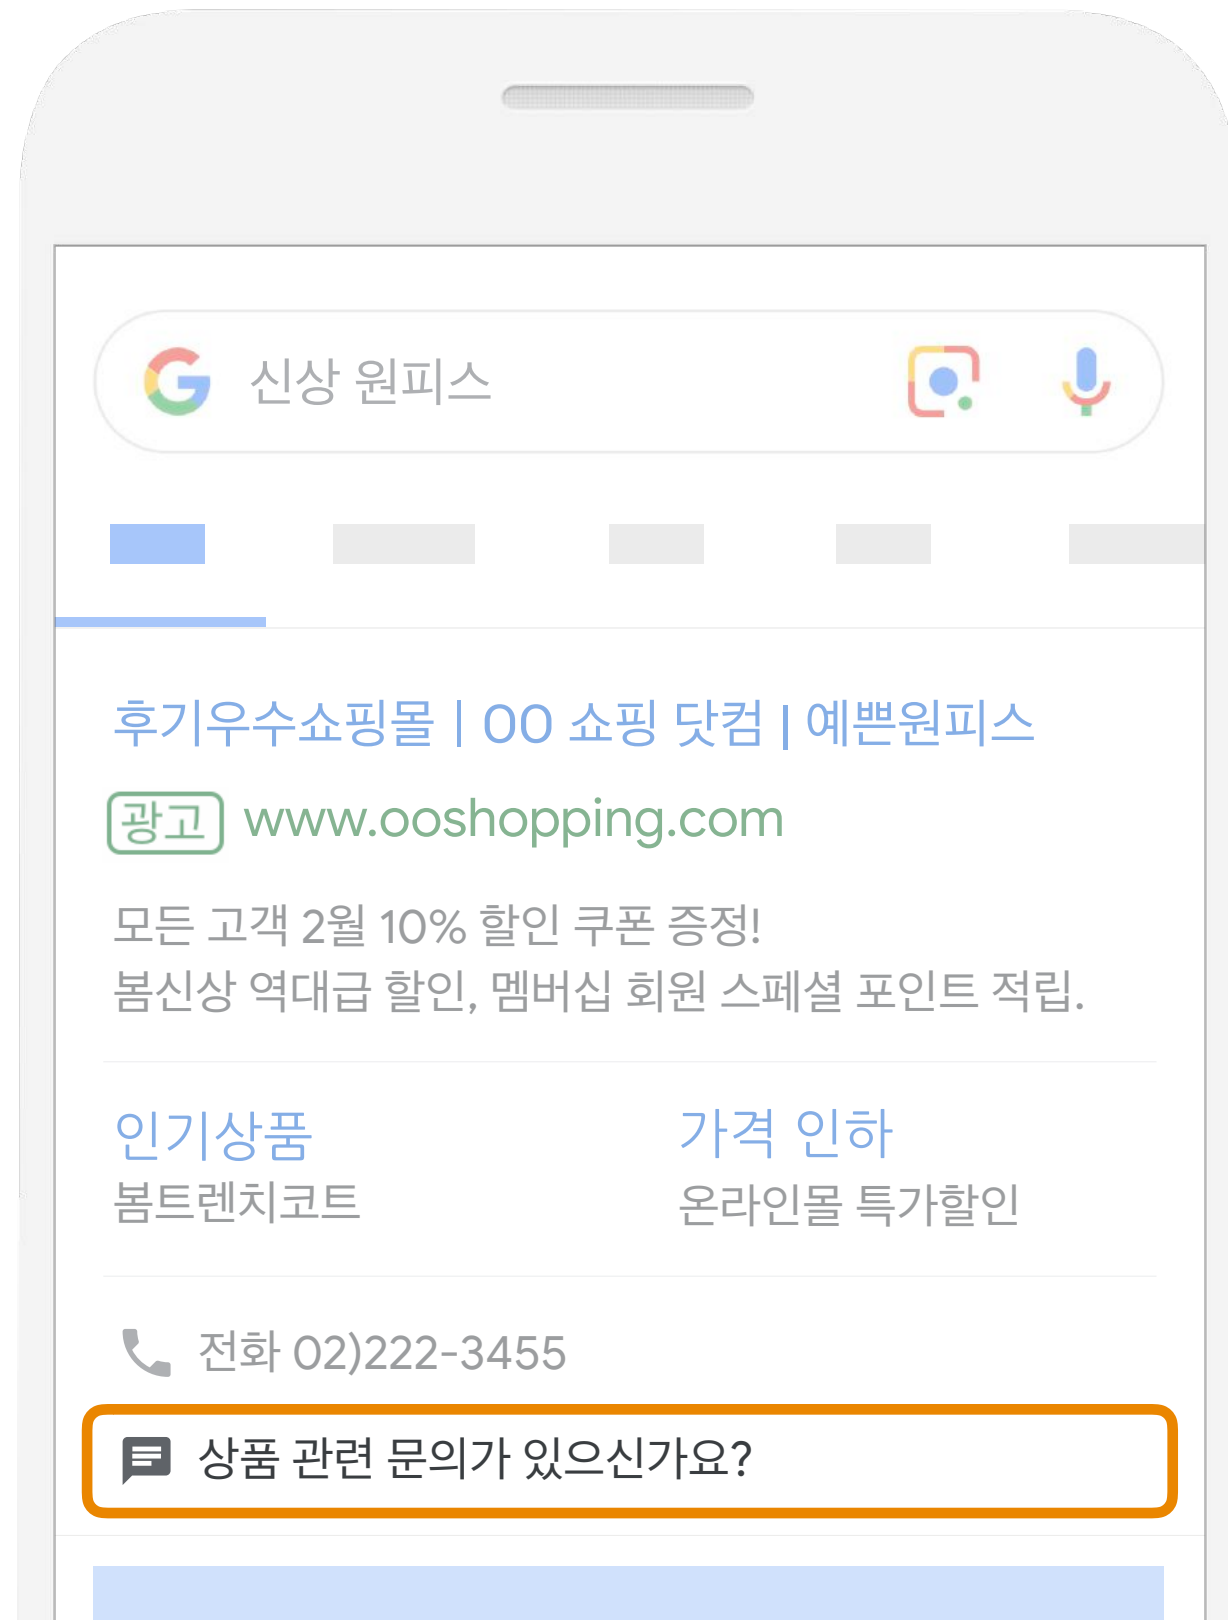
G 신상 원피스

후기우수쇼핑몰 | OO 쇼핑 닷컴 | 예쁜원피스

광고 www.ooshopping.com

모든 고객 2월 10% 할인 쿠폰 증정!
봄신상 역대급 할인, 멤버십 회원 스페셜 포인트 적립.

인기상품
봄트렌치코트

가격 인하
온라인몰 특가할인

전화 02)222-3455

상품 관련 문의가 있으신가요?